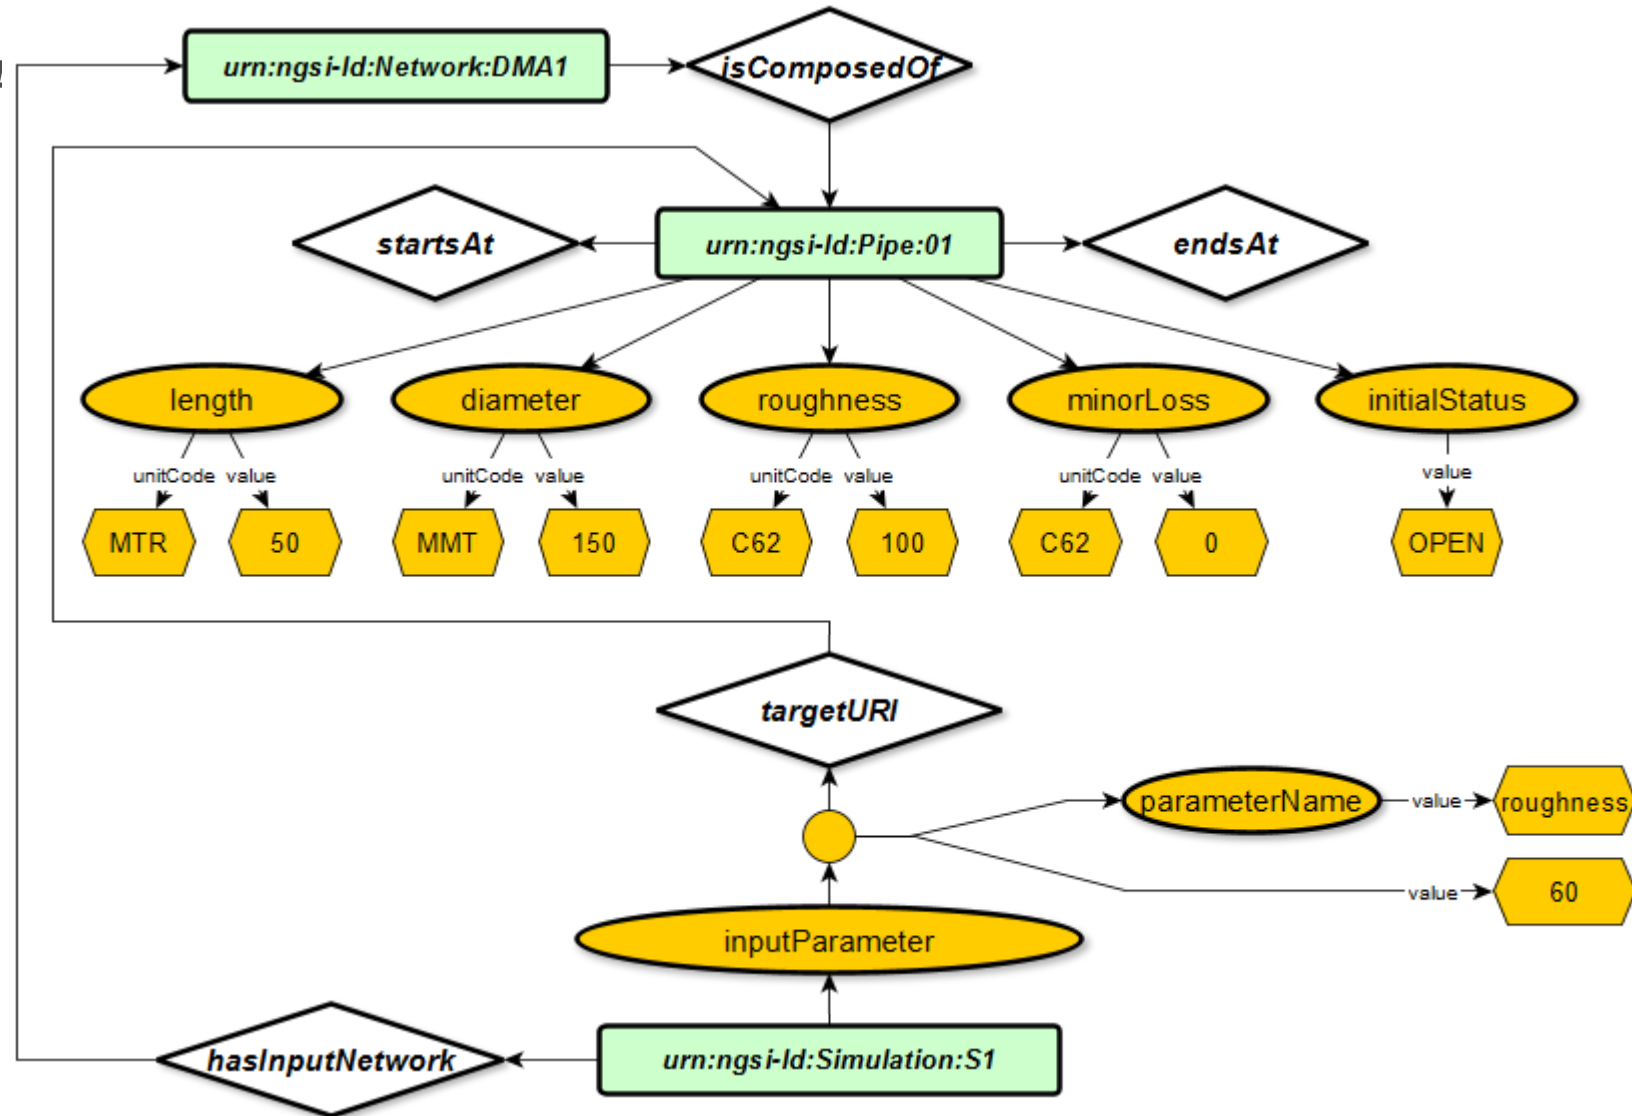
urn:ngsi-ld:Network:DMA1

isComposedOf

startsAt

urn:ngsi-ld:Pipe:01

endsAt

length

diameter

roughness

minorLoss

initialStatus

unitCode value

unitCode value

unitCode value

unitCode value

value

MTR

50

MMT

150

C62

100

C62

0

OPEN

targetURI

parameterName

value

roughness

value

60

inputParameter

hasInputNetwork

urn:ngsi-ld:Simulation:S1